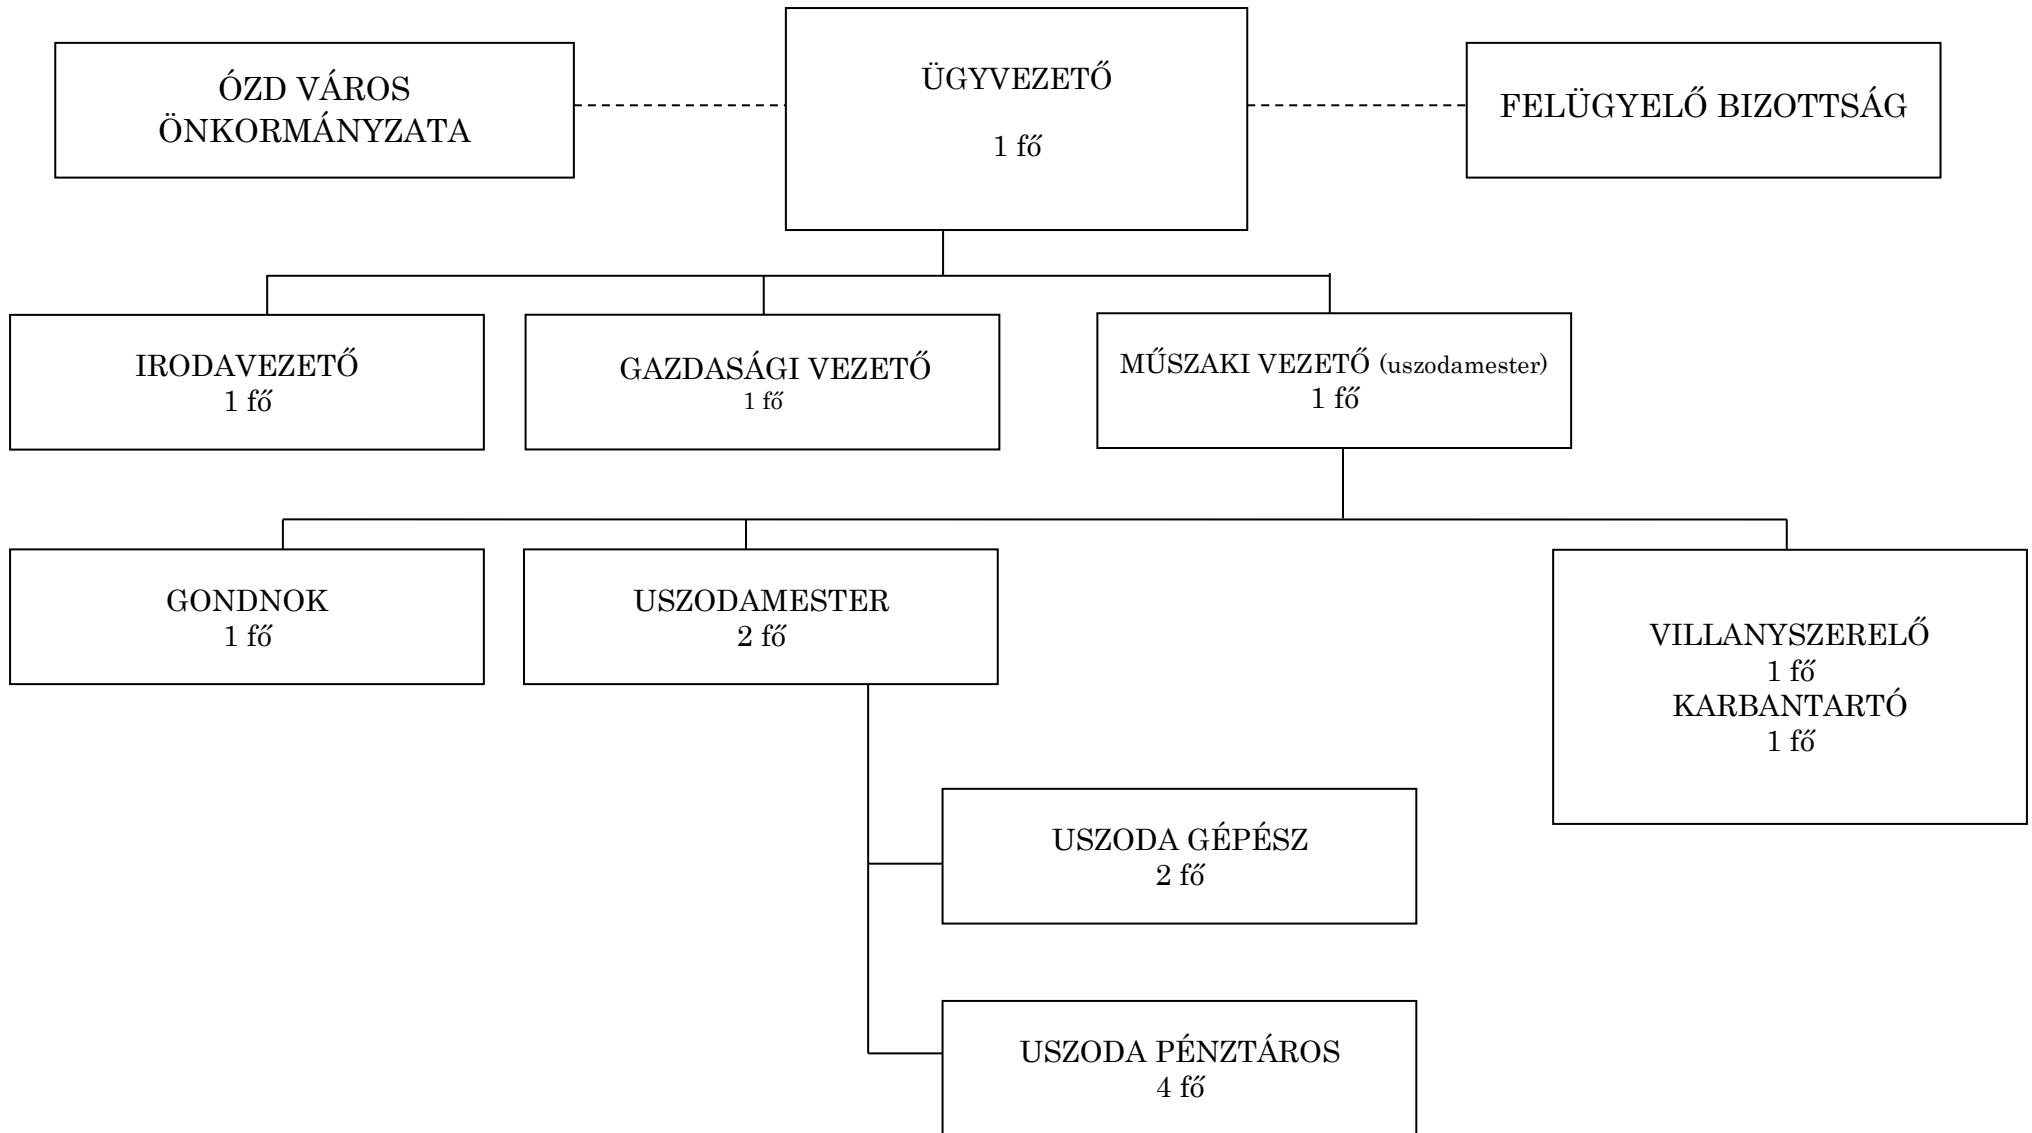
ÓZD VÁROS ÖNKORMÁNYZATA

ÜGYVEZETŐ

1 fő

FELÜGYELŐ BIZOTTSÁG

IRODAVEZETŐ
1 fő

GAZDASÁGI VEZETŐ
1 fő

MŰSZAKI VEZETŐ (uszodamester)
1 fő

GONDNOK
1 fő

USZODAMESTER
2 fő

VILLANYSZERELŐ
1 fő
KARBANTARTÓ
1 fő

USZODA GÉPÉSZ
2 fő

USZODA PÉNZTÁROS
4 fő